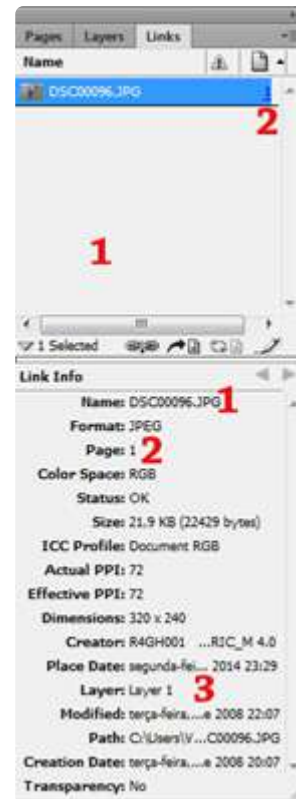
Pages Layers Links

Name

DSC00096.JPG 1

2

1

1 Selected

Link Info

Name: DSC00096.JPG 1

Format: JPEG

Page: 1 2

Color Space: RGB

Status: OK

Size: 21.9 KB (22429 bytes)

ICC Profile: Document RGB

Actual PPI: 72

Effective PPI: 72

Dimensions: 320 x 240

Creator: R4GH001 ...RIC_M 4.0

Place Date: segunda-fei... 2014 23:29

Layer: Layer 1 3

Modified: terça-feira....e 2008 22:07

Path: C:\Users\V...C00096.JPG

Creation Date: terça-feira....e 2008 20:07

Transparency: No